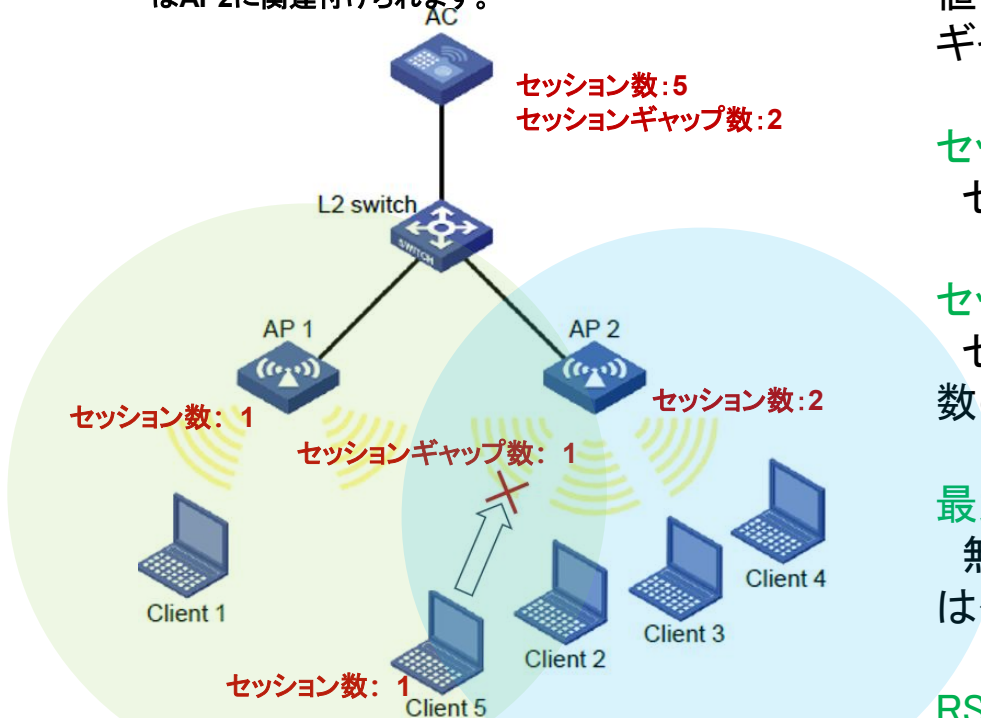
はAP 2に関連付けられます。

AC

セッション数:5
セッションギャップ数:2

L2 switch

AP 1

AP 2

セッション数: 1

セッションギャップ数: 1

セッション数:2

Client 1

Client 2

Client 3

Client 4

Client 5

セッション数: 1

値
ギ

セ
セ

セ
セ
数

最
無
は

RS